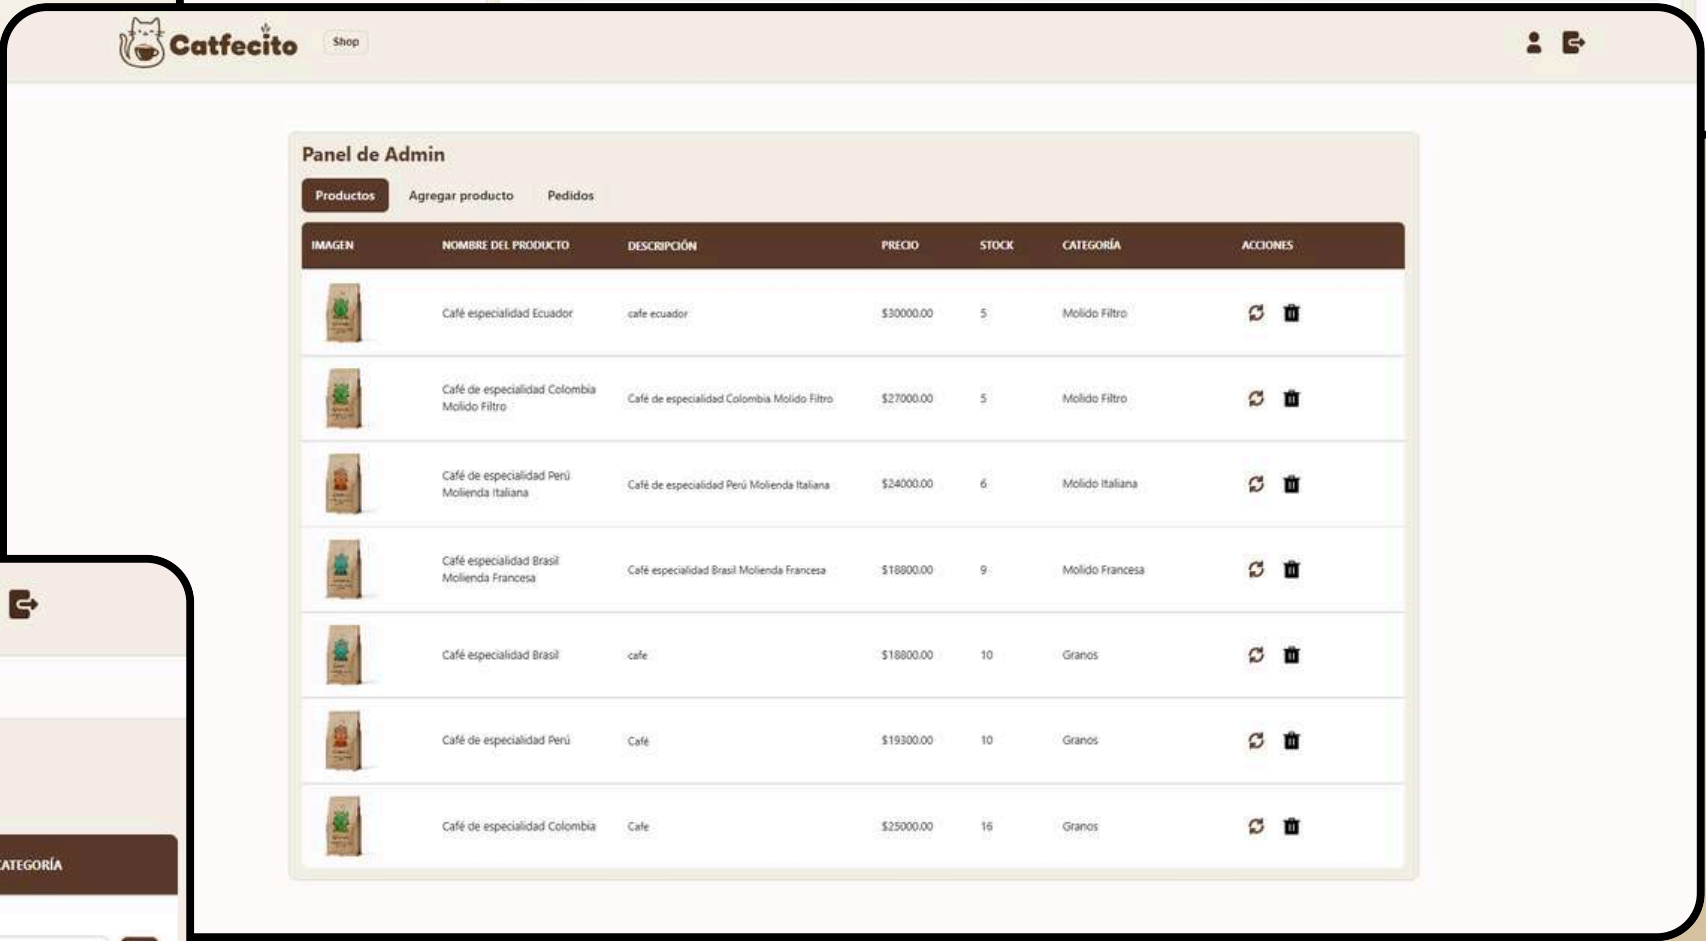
Catfecito Shop

Panel de Admin

Productos Agregar producto Pedidos

| IMAGEN | NOMBRE DEL PRODUCTO | DESCRIPCIÓN | PRECIO | STOCK | CATEGORÍA | ACCIONES |
|---|---|---|---|---|---|---|
| | Café especialidad Ecuador | cafe ecuador | $30000.00 | 5 | Molido Filtro | |
| | Café de especialidad Colombia Molido Filtro | Café de especialidad Colombia Molido Filtro | $27000.00 | 5 | Molido Filtro | |
| | Café de especialidad Perú Molienda Italiana | Café de especialidad Perú Molienda Italiana | $24000.00 | 6 | Molido Italiana | |
| | Café especialidad Brasil Molienda Francesa | Café especialidad Brasil Molienda Francesa | $18800.00 | 9 | Molido Francesa | |
| | Café especialidad Brasil | cafe | $18800.00 | 10 | Granos | |
| | Café de especialidad Perú | Café | $19300.00 | 10 | Granos | |
| | Café de especialidad Colombia | Cafe | $25000.00 | 16 | Granos | |

ATEGORÍA